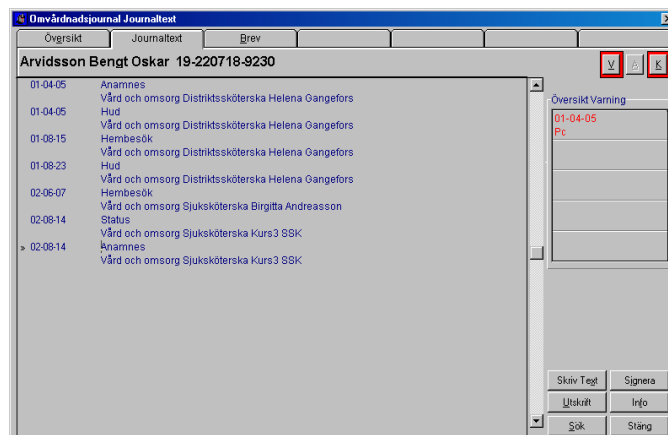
Omvårdnadsjournal Journaltext

Översikt | Journaltext | Brev

Arvidsson Bengt Oskar 19-220718-9230

V A K

01-04-05 Anamnes
Vård och omsorg Distriktssköterska Helena Gangefors
01-04-05 Hud
Vård och omsorg Distriktssköterska Helena Gangefors
01-08-15 Hembesök
Vård och omsorg Distriktssköterska Helena Gangefors
01-08-23 Hud
Vård och omsorg Distriktssköterska Helena Gangefors
02-06-07 Hembesök
Vård och omsorg Sjuksköterska Birgitta Andreasson
02-08-14 Status
Vård och omsorg Sjuksköterska Kurs3 SSK
» 02-08-14 Anamnes
Vård och omsorg Sjuksköterska Kurs3 SSK

Översikt Varning
01-04-05
Pc

Skriv Text
Signera
Utskrift
Info
Sök
Stäng